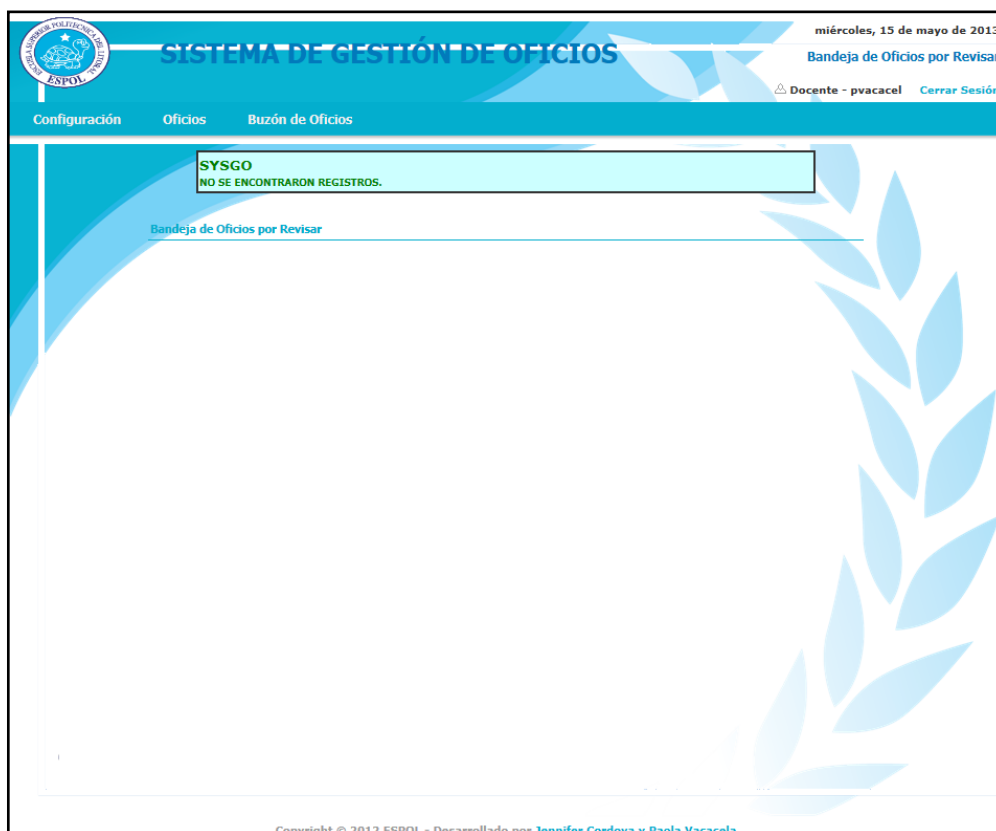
ESCUELA SUPERIOR POLITÉCNICA DEL LITORAL
ESPOL

SISTEMA DE GESTIÓN DE OFICIOS

miércoles, 15 de mayo de 2013

Bandeja de Oficios por Revisar

Docente - pvacacel Cerrar Sesión

Configuración Oficios Buzón de Oficios

SYSGO
NO SE ENCONTRARON REGISTROS.

Bandeja de Oficios por Revisar

Copyright © 2012 ESPOL - Desarrollado por Jennifer Cordova y Paola Vacacela